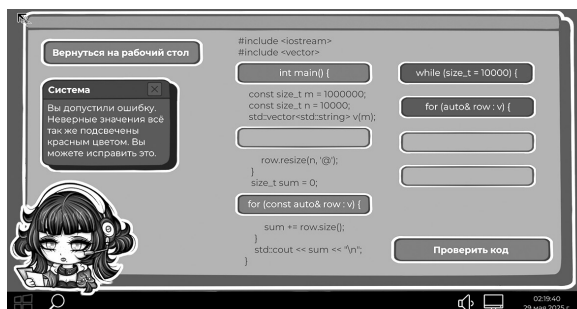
Вернуться на рабочий стол

Система

Вы допустили ошибку. Неверные значения всё так же подсвечены красным цветом. Вы можете исправить это.

#include <iostream>
#include <vector>

int main() {

const size_t m = 1000000;
const size_t n = 10000;
std::vector<std::string> v(m);

row.resize(n, '@');
}
size_t sum = 0;

for (const auto& row : v) {

sum += row.size();
}
std::cout << sum << "\n";
}

while (size_t = 10000) {

for (auto& row : v) {

Проверить код

02:19:40
29 мая 2025 г.